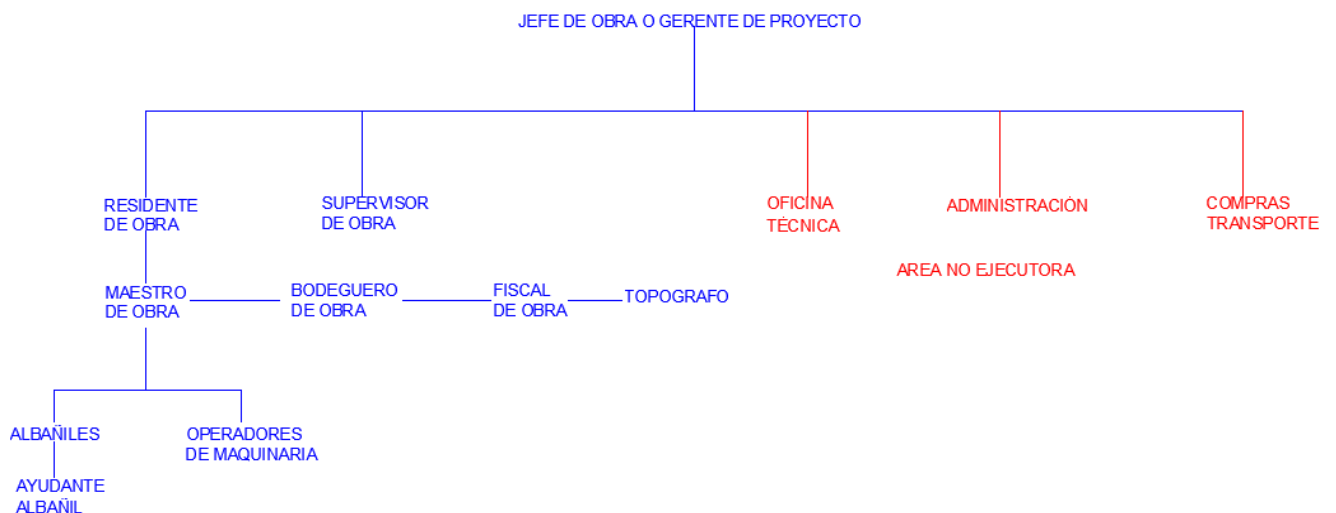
JEFE DE OBRA O GERENTE DE PROYECTO

RESIDENTE DE OBRA

SUPERVISOR DE OBRA

OFICINA TÉCNICA

ADMINISTRACIÓN

COMPRAS TRANSPORTE

AREA NO EJECUTORA

MAESTRO DE OBRA

BODEGUERO DE OBRA

FISCAL DE OBRA

TOPOGRAFO

ALBAÑILES

OPERADORES DE MAQUINARIA

AYUDANTE ALBAÑIL